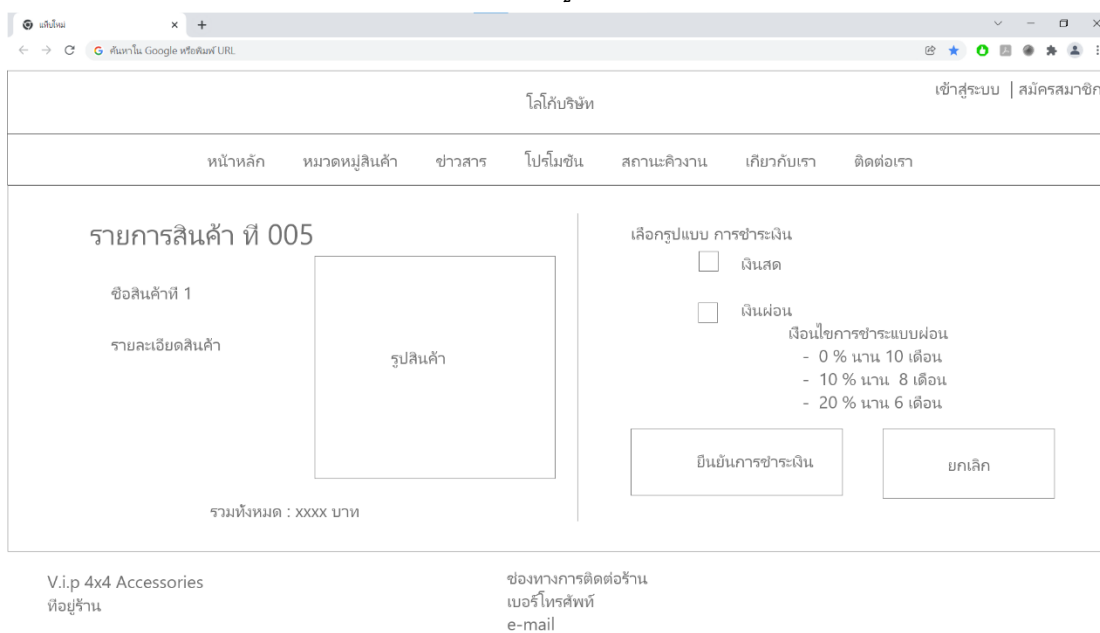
แท็บใหม่

ค้นหาใน Google หรือพิมพ์ URL

โลโก้บริษัท

เข้าสู่ระบบ | สมัครสมาชิก

หน้าหลัก หมวดหมู่สินค้า ข่าวสาร โปรโมชัน สถานะคิวงาน เกี่ยวกับเรา ติดต่อเรา

รายการสินค้า ที่ 005

ชื่อสินค้าที่ 1

รายละเอียดสินค้า

รูปสินค้า

รวมทั้งหมด : xxxx บาท

เลือกรูปแบบ การชำระเงิน

เงินสด

เงินผ่อน

เงื่อนไขการชำระแบบผ่อน
- 0 % นาน 10 เดือน
- 10 % นาน 8 เดือน
- 20 % นาน 6 เดือน

ยืนยันการชำระเงิน

ยกเลิก

V.i.p 4x4 Accessories
ที่อยู่ร้าน

ช่องทางการติดต่อร้าน
เบอร์โทรศัพท์
e-mail